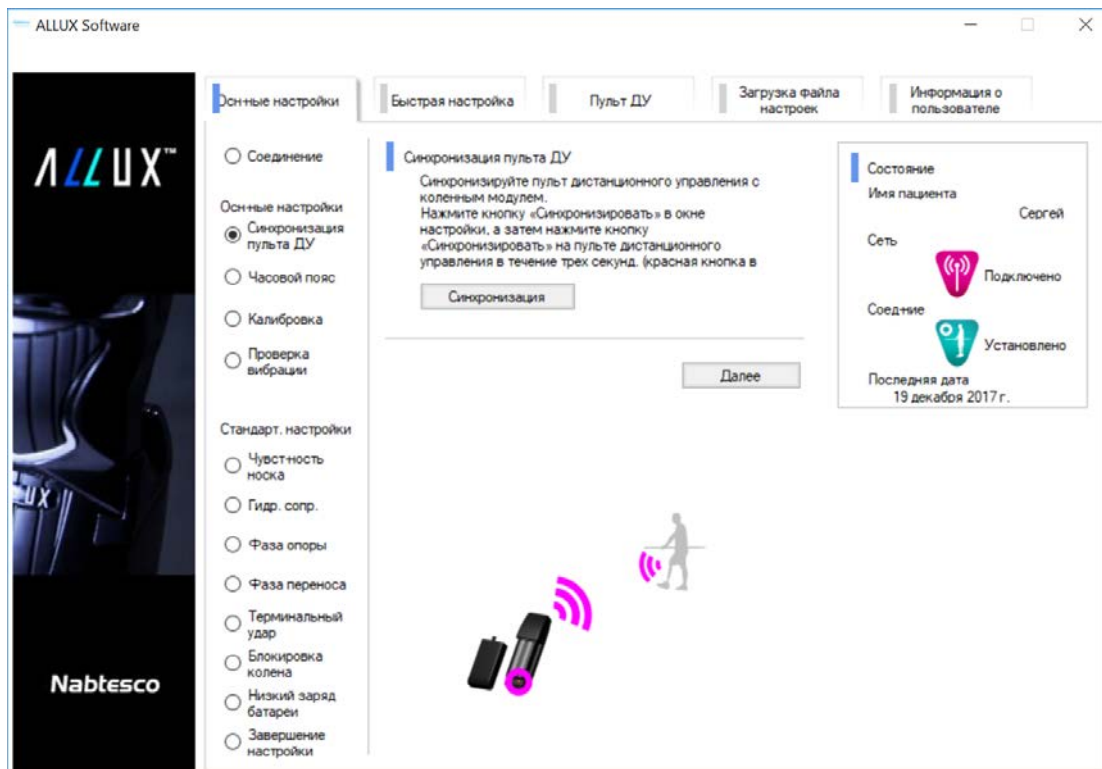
ALLUX Software

ALLUX™

Nabtesco

Осн-ные настройки | Быстрая настройка | Пульт ДУ | Загрузка файла настроек | Информация о пользователе

○ Соединение

Осн-ные настройки
◉ Синхронизация пульта ДУ
○ Часовой пояс
○ Калибровка
○ Проверка вибрации

Стандарт. настройки
○ Чувст-ность носка
○ Гидр. сопр.
○ Фаза опоры
○ Фаза переноса
○ Терминальный удар
○ Блокировка колена
○ Низкий заряд батареи
○ Завершение настройки

Синхронизация пульта ДУ

Синхронизируйте пульт дистанционного управления с коленным модулем.
Нажмите кнопку «Синхронизировать» в окне настройки, а затем нажмите кнопку «Синхронизировать» на пульте дистанционного управления в течение трех секунд. (красная кнопка в

Синхронизация

Далее

Состояние
Имя пациента
Сергей
Сеть
Подключено
Соед-ние
Установлено
Последняя дата
19 декабря 2017 г.